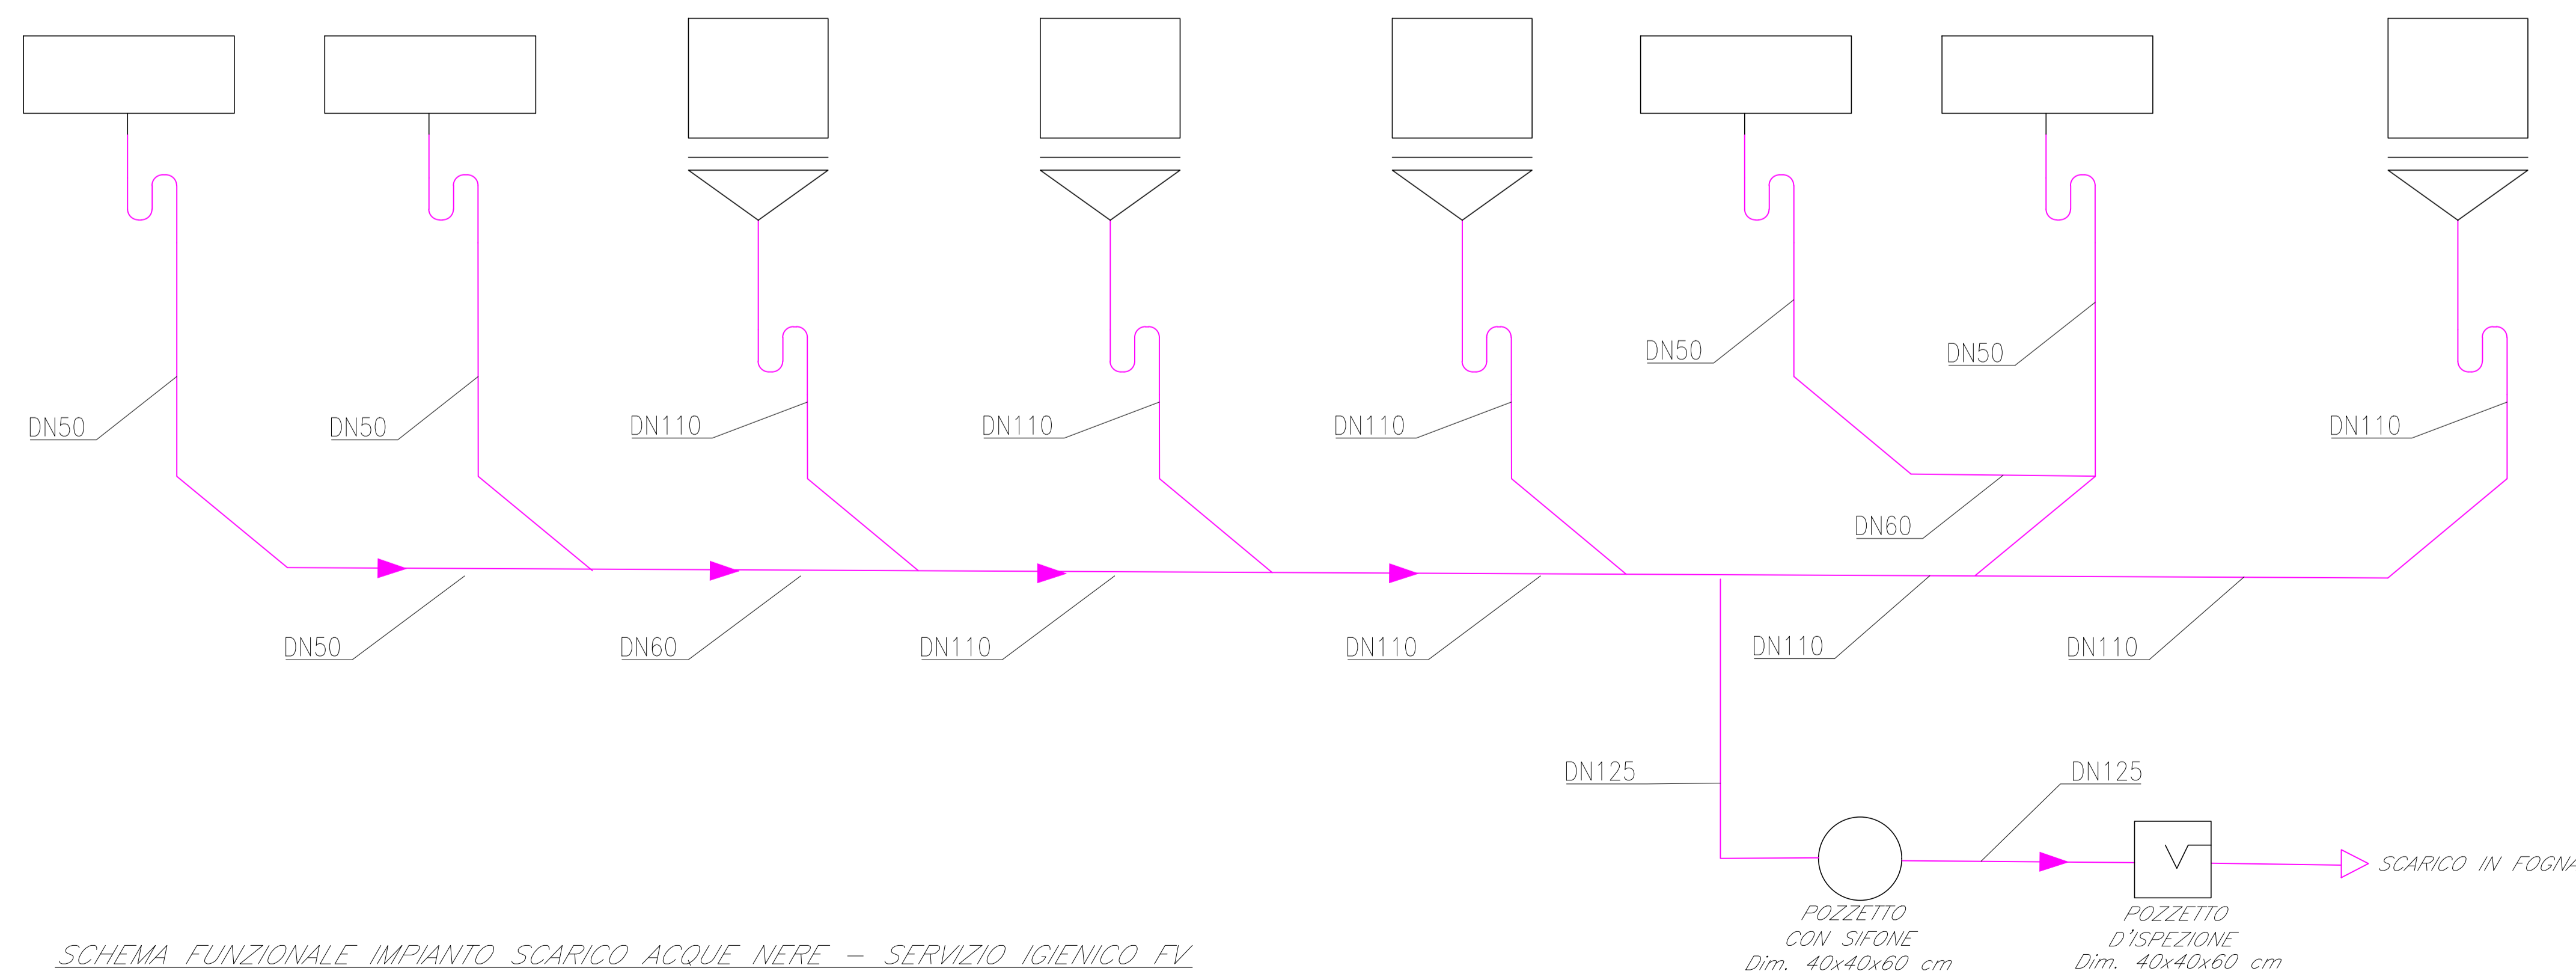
DN50
DN50
DN110
DN110
DN110
DN50
DN50
DN110
DN60
DN50
DN60
DN110
DN110
DN110
DN110
DN125
DN125
SCARICO IN FOGNA
POZZETTO CON SIFONE Dim. 40x40x60 cm
POZZETTO D'ISPEZIONE Dim. 40x40x60 cm
SCHEMA FUNZIONALE IMPIANTO SCARICO ACQUE NERE – SERVIZIO IGIENICO FV